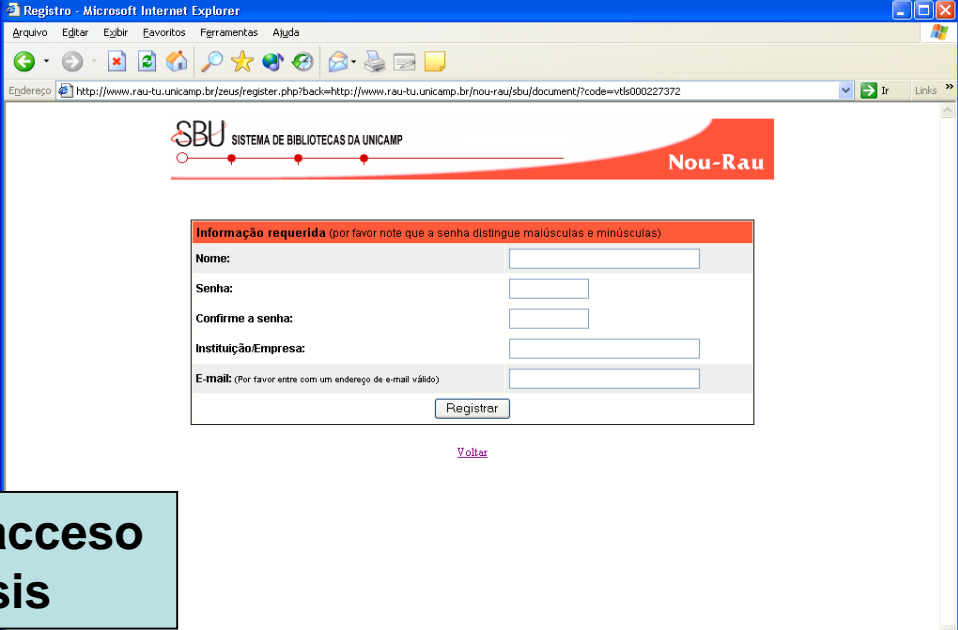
Registro - Microsoft Internet Explorer

Arquivo Editar Exibir Favoritos Ferramentas Ajuda

Endereço http://www.rau-tu.unicamp.br/zeus/register.php?back=http://www.rau-tu.unicamp.br/nou-rau/sbu/document/?code=vtls000227372 Ir Links

SBU SISTEMA DE BIBLIOTECAS DA UNICAMP

Nou-Rau

| Informação requerida (por favor note que a senha distingue maiúsculas e minúsculas) | |
|---|---|
| Nome: | |
| Senha: | |
| Confirme a senha: | |
| Instituição/Empresa: | |
| E-mail: (Por favor entre com um endereço de e-mail válido) | |

Registrar

Voltar

cceso
sis